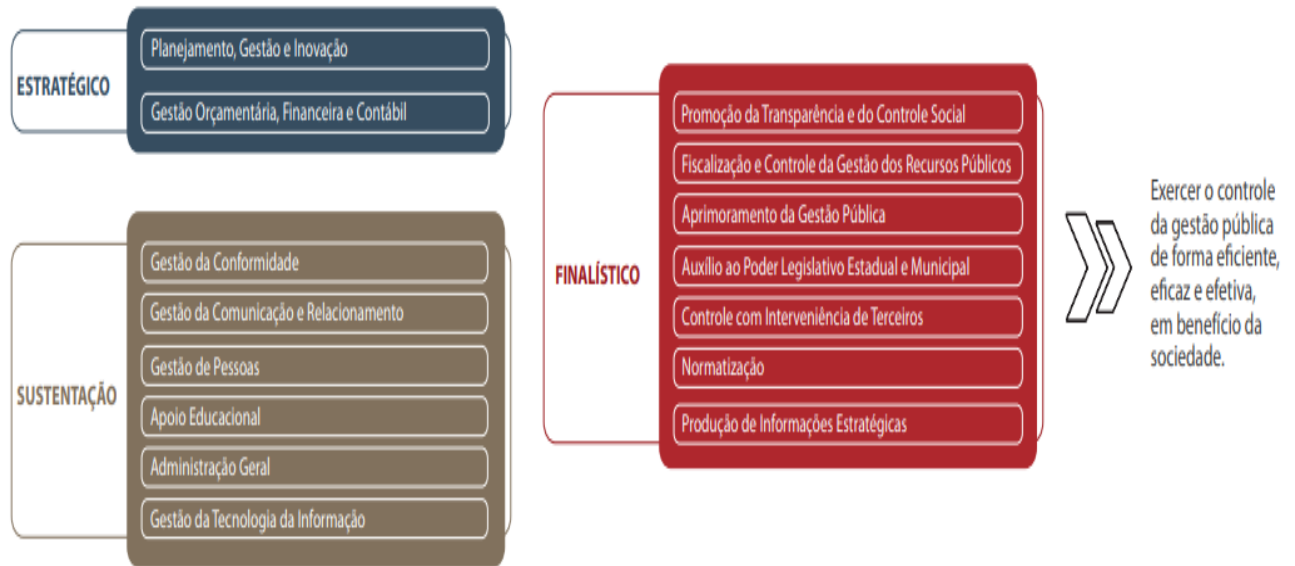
ESTRATÉGICO

Planejamento, Gestão e Inovação

Gestão Orçamentária, Financeira e Contábil

SUSTENTAÇÃO

Gestão da Conformidade

Gestão da Comunicação e Relacionamento

Gestão de Pessoas

Apoio Educacional

Administração Geral

Gestão da Tecnologia da Informação

FINALÍSTICO

Promoção da Transparência e do Controle Social

Fiscalização e Controle da Gestão dos Recursos Públicos

Aprimoramento da Gestão Pública

Auxílio ao Poder Legislativo Estadual e Municipal

Controle com Interveniência de Terceiros

Normatização

Produção de Informações Estratégicas

Exercer o controle da gestão pública de forma eficiente, eficaz e efetiva, em benefício da sociedade.